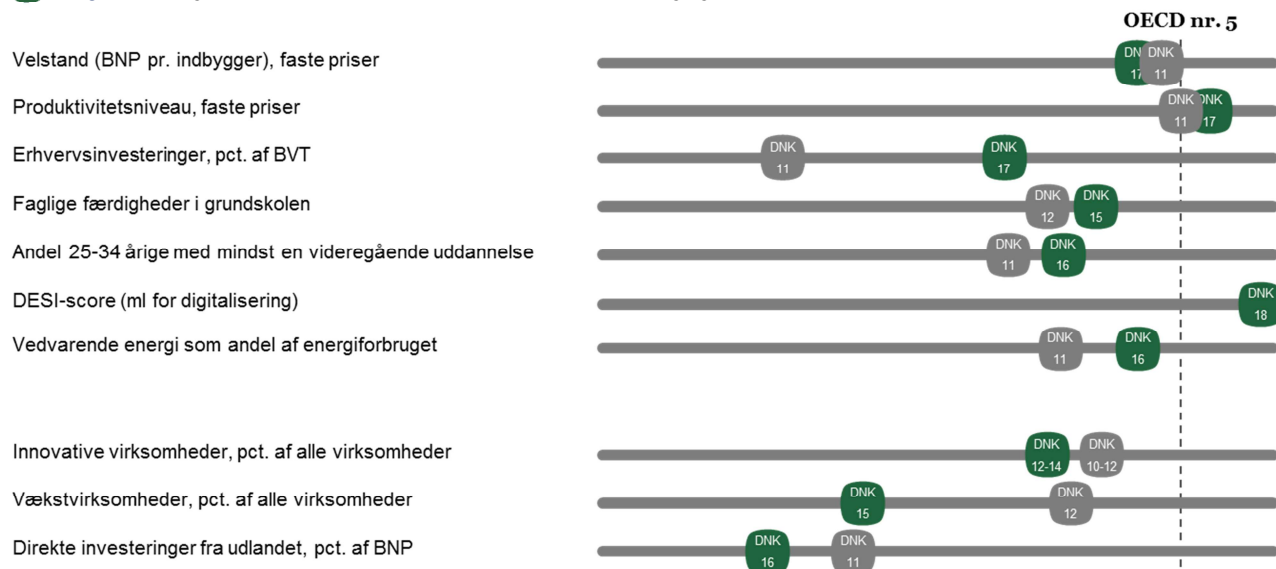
OECD nr. 5

Velstand (BNP pr. indbygger), faste priser
DNK 17 DNK 11

Produktivitetsniveau, faste priser
DNK 11 DNK 17

Erhvervsinvesteringer, pct. af BVT
DNK 11 DNK 17

Faglige færdigheder i grundskolen
DNK 12 DNK 15

Andel 25-34 årige med mindst en videregående uddannelse
DNK 11 DNK 16

DESI-score (ml for digitalisering)
DNK 18

Vedvarende energi som andel af energiforbruget
DNK 11 DNK 16

Innovative virksomheder, pct. af alle virksomheder
DNK 12-14 DNK 10-12

Vækstvirksomheder, pct. af alle virksomheder
DNK 15 DNK 12

Direkte investeringer fra udlandet, pct. af BNP
DNK 16 DNK 11